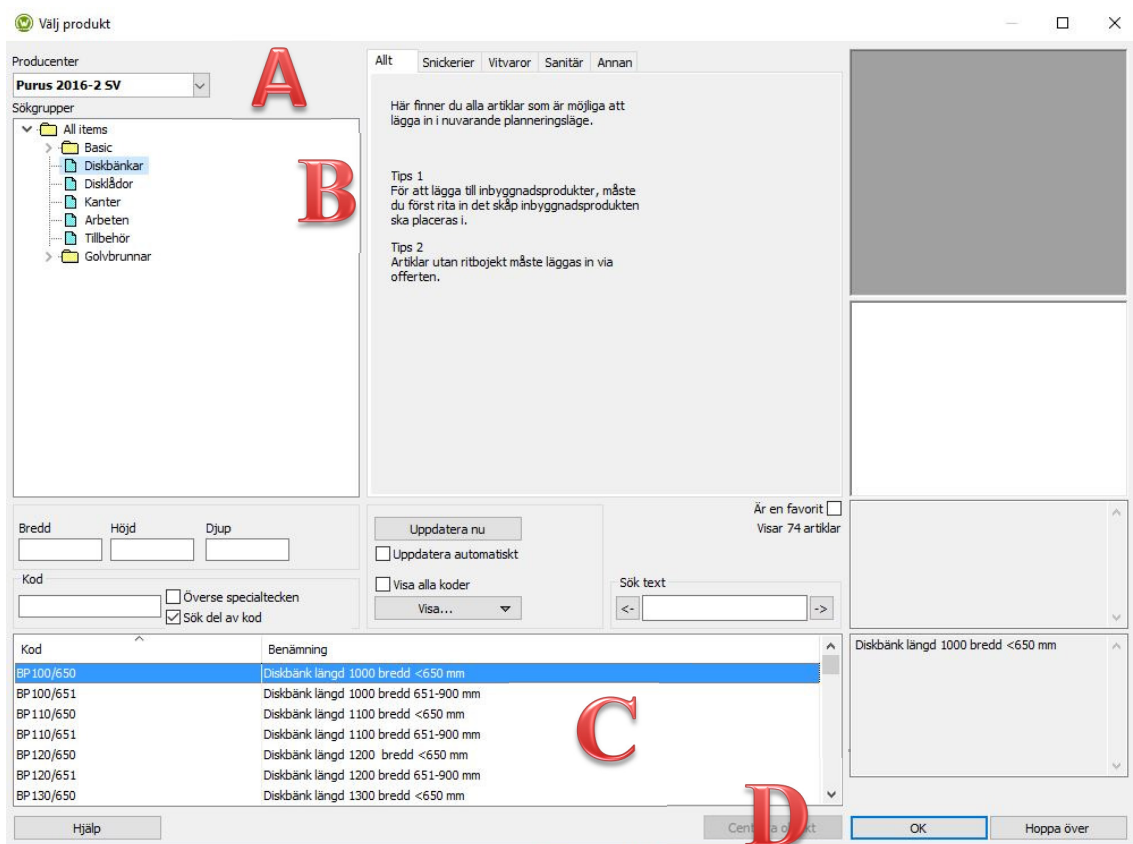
Välj produkt

Producenter
Purus 2016-2 SV
A
Sökgrupper
All items
Basic
Diskbänkar
Disklådor
Kanter
Arbeten
Tillbehör
Golvbrunnar
B

Allt | Snickerier | Vitvaror | Sanitär | Annan

Här finner du alla artiklar som är möjliga att lägga in i nuvarande planneringsläge.

Tips 1
För att lägga till inbyggnadsprodukter, måste du först rita in det skåp inbyggnadsprodukten ska placeras i.

Tips 2
Artiklar utan ritbojekt måste läggas in via offerten.

Bredd
Höjd
Djup
Kod
Överse specialtecken
Sök del av kod

Uppdatera nu
Uppdatera automatiskt
Visa alla koder
Visa...

Är en favorit
Visar 74 artiklar
Sök text
<-
->

| Kod | Benämning |
|---|---|
| BP100/650 | Diskbänk längd 1000 bredd <650 mm |
| BP100/651 | Diskbänk längd 1000 bredd 651-900 mm |
| BP110/650 | Diskbänk längd 1100 bredd <650 mm |
| BP110/651 | Diskbänk längd 1100 bredd 651-900 mm |
| BP120/650 | Diskbänk längd 1200 bredd <650 mm |
| BP120/651 | Diskbänk längd 1200 bredd 651-900 mm |
| BP130/650 | Diskbänk längd 1300 bredd <650 mm |

C

Diskbänk längd 1000 bredd <650 mm

Hjälp
Cent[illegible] o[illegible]kt
D
OK
Hoppa över